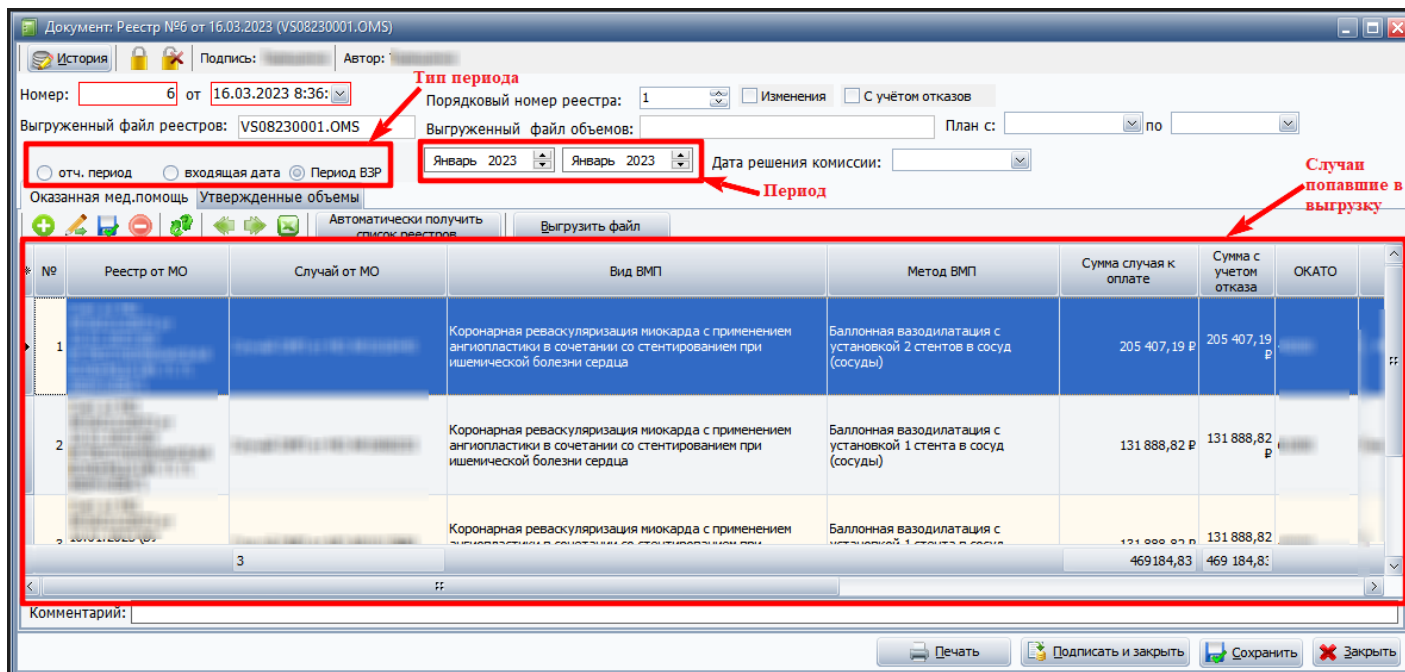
Документ: Реестр №6 от 16.03.2023 (VS08230001.OMS)

История | Подпись: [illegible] | Автор: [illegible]

Тип периода

Номер: 6 от 16.03.2023 8:36:

Порядковый номер реестра: 1 | Изменения | С учётом отказов

Выгруженный файл реестров: VS08230001.OMS | Выгруженный файл объемов: | План с: | по

отч. период | входящая дата | Период ВЗР

Январь 2023 | Январь 2023 | Дата решения комиссии:

Период

Случаи попавшие в выгрузку

Оказанная мед.помощь | Утвержденные объемы

Автоматически получить список реестров | Выгрузить файл

| № | Реестр от МО | Случай от МО | Вид ВМП | Метод ВМП | Сумма случая к оплате | Сумма с учетом отказа | ОКАТО |
|---|---|---|---|---|---|---|---|
| 1 | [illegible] | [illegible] | Коронарная реваскуляризация миокарда с применением ангиопластики в сочетании со стентированием при ишемической болезни сердца | Баллонная вазодилатация с установкой 2 стентов в сосуд (сосуды) | 205 407,19 ₽ | 205 407,19 ₽ | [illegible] |
| 2 | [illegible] | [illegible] | Коронарная реваскуляризация миокарда с применением ангиопластики в сочетании со стентированием при ишемической болезни сердца | Баллонная вазодилатация с установкой 1 стента в сосуд (сосуды) | 131 888,82 ₽ | 131 888,82 ₽ | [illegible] |
| 3 | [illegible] | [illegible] | Коронарная реваскуляризация миокарда с применением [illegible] | Баллонная вазодилатация с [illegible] | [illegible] | 131 888,82 | |
| | | 3 | | | 469184,83 | 469 184,8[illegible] | |

Комментарий:

Печать | Подписать и закрыть | Сохранить | Закрыть